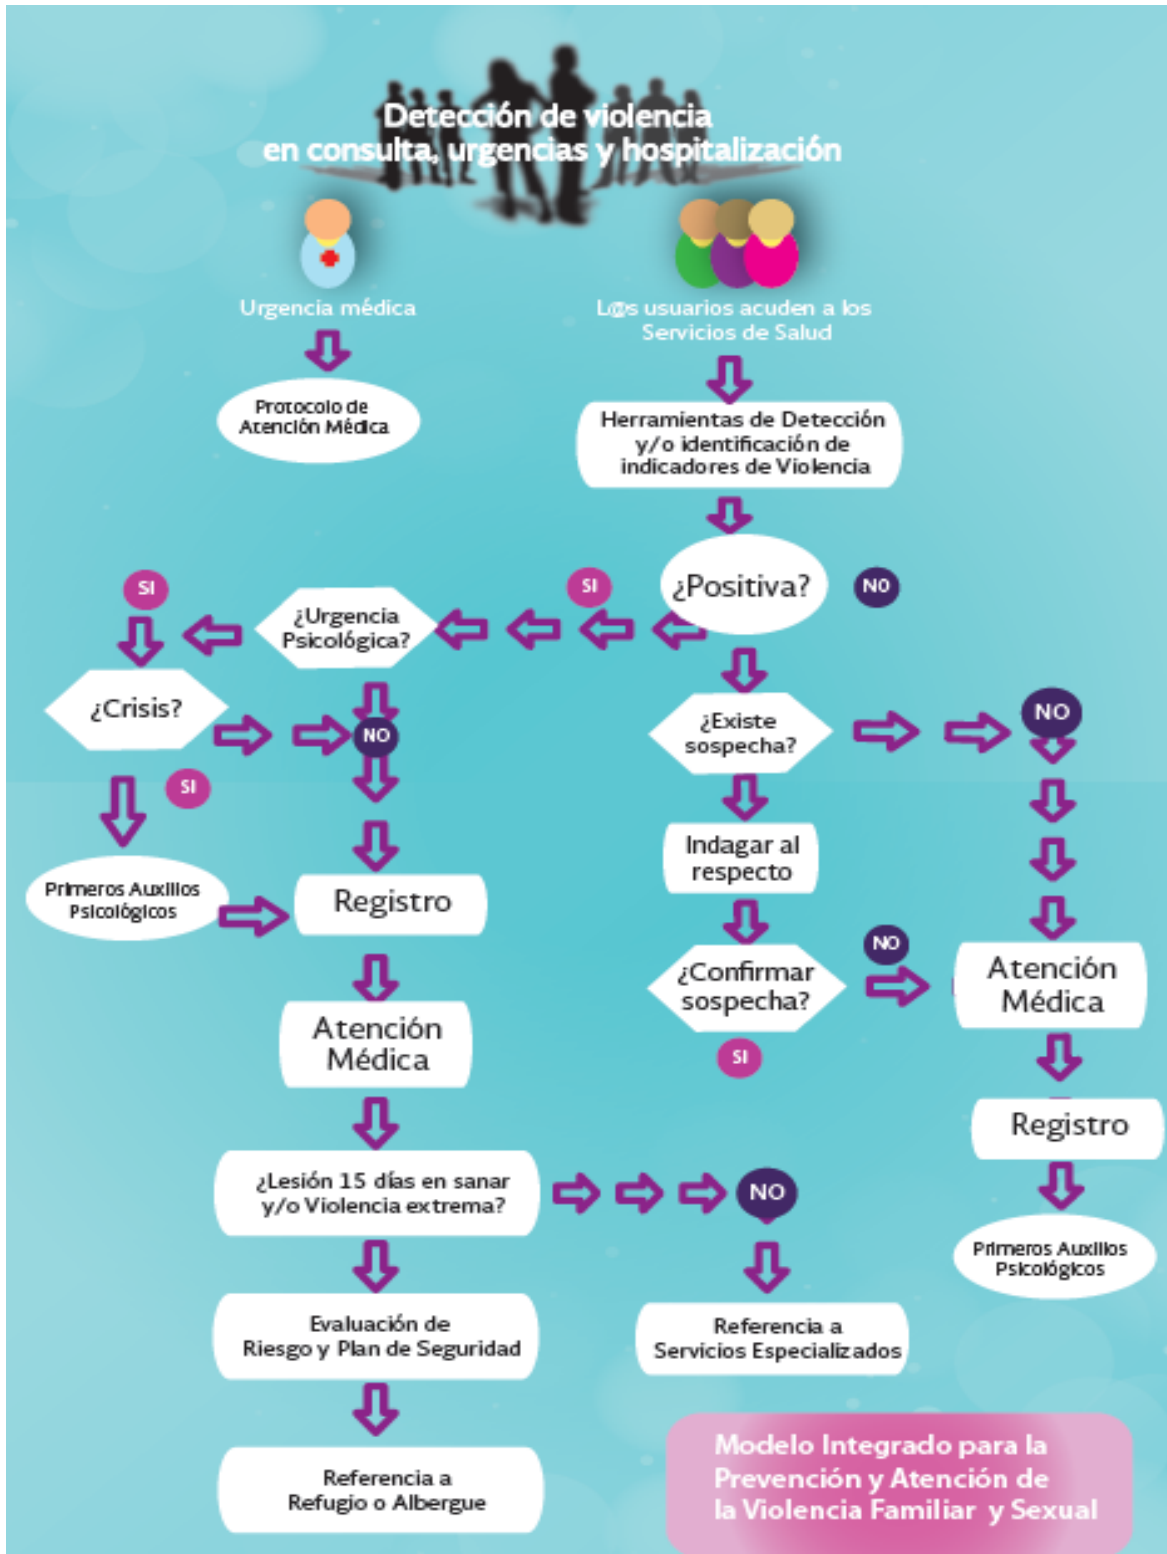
Detección de violencia en consulta, urgencias y hospitalización

Urgencia médica

Protocolo de Atención Médica

L@s usuarios acuden a los Servicios de Salud

Herramientas de Detección y/o identificación de indicadores de Violencia

¿Positiva?

SI

NO

¿Urgencia Psicológica?

SI

¿Crisis?

NO

SI

Primeros Auxilios Psicológicos

Registro

Atención Médica

¿Lesión 15 días en sanar y/o Violencia extrema?

NO

Evaluación de Riesgo y Plan de Seguridad

Referencia a Refugio o Albergue

¿Existe sospecha?

NO

Indagar al respecto

¿Confirmar sospecha?

NO

SI

Atención Médica

Registro

Primeros Auxilios Psicológicos

Referencia a Servicios Especializados

Modelo Integrado para la Prevención y Atención de la Violencia Familiar y Sexual